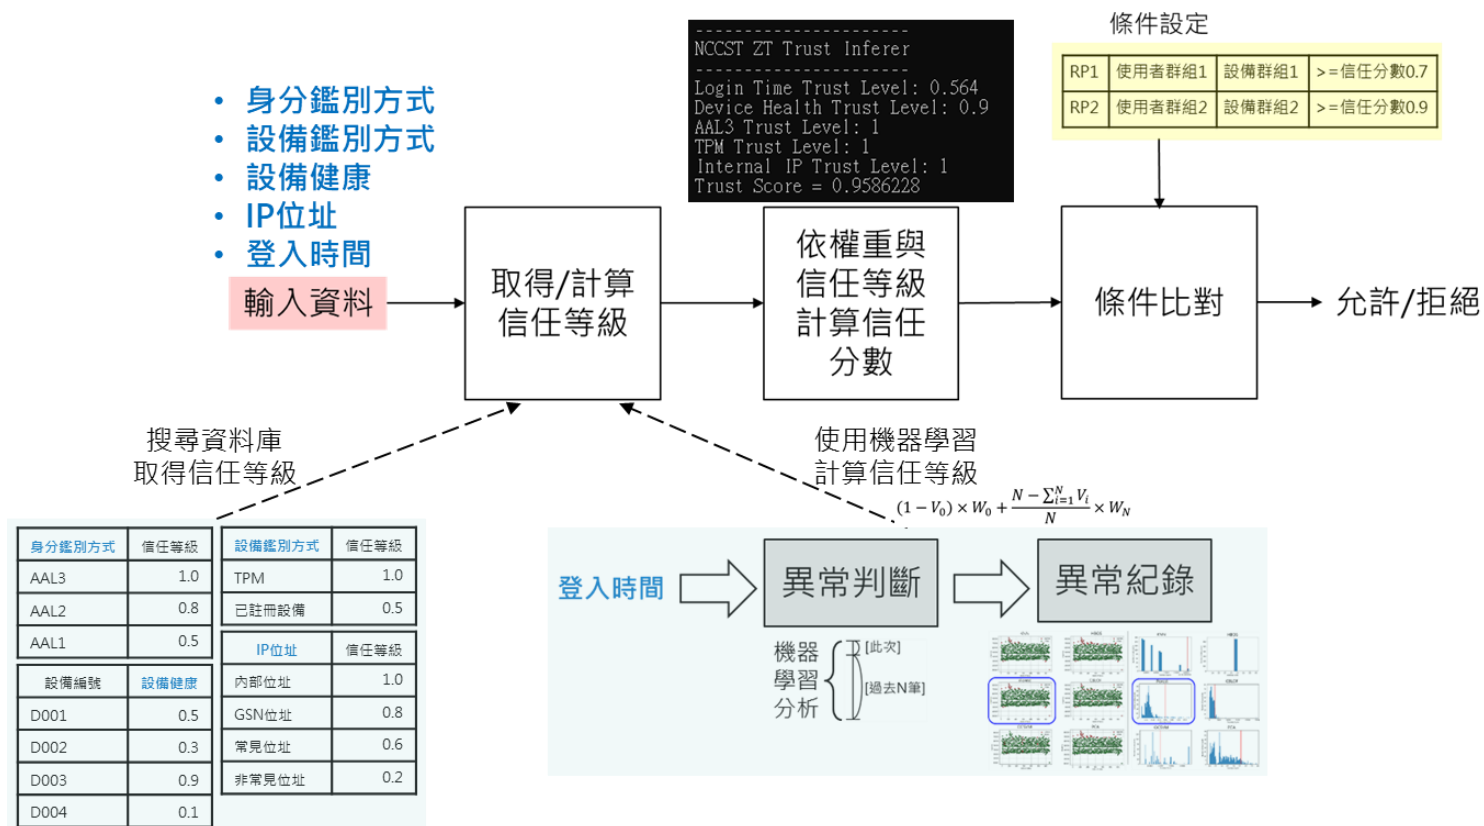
• 身分鑑別方式
• 設備鑑別方式
• 設備健康
• IP位址
• 登入時間

輸入資料

取得/計算信任等級

----------------------
NCCST ZT Trust Inferer
----------------------
Login Time Trust Level: 0.564
Device Health Trust Level: 0.9
AAL3 Trust Level: 1
TPM Trust Level: 1
Internal IP Trust Level: 1
Trust Score = 0.9586228

依權重與信任等級計算信任分數

條件設定

| RP1 | 使用者群組1 | 設備群組1 | >=信任分數0.7 |
|---|---|---|---|
| RP2 | 使用者群組2 | 設備群組2 | >=信任分數0.9 |

條件比對

允許/拒絕

搜尋資料庫
取得信任等級

使用機器學習
計算信任等級

$(1-V_0) \times W_0 + \frac{N-\sum_{i=1}^{N} V_i}{N} \times W_N$

| 身分鑑別方式 | 信任等級 |
|---|---|
| AAL3 | 1.0 |
| AAL2 | 0.8 |
| AAL1 | 0.5 |

| 設備編號 | 設備健康 |
|---|---|
| D001 | 0.5 |
| D002 | 0.3 |
| D003 | 0.9 |
| D004 | 0.1 |

| 設備鑑別方式 | 信任等級 |
|---|---|
| TPM | 1.0 |
| 已註冊設備 | 0.5 |

| IP位址 | 信任等級 |
|---|---|
| 內部位址 | 1.0 |
| GSN位址 | 0.8 |
| 常見位址 | 0.6 |
| 非常見位址 | 0.2 |

登入時間

異常判斷

異常紀錄

機器學習分析 [此次] [過去N筆]